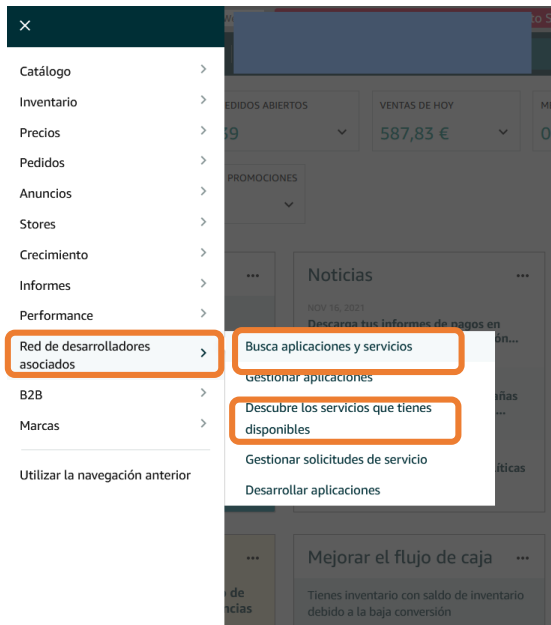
×

Catálogo
Inventario
Precios
Pedidos
Anuncios
Stores
Crecimiento
Informes
Performance
Red de desarrolladores asociados
B2B
Marcas

Utilizar la navegación anterior

Busca aplicaciones y servicios
Gestionar aplicaciones
Descubre los servicios que tienes disponibles
Gestionar solicitudes de servicio
Desarrollar aplicaciones

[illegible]EDIDOS ABIERTOS
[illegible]59
VENTAS DE HOY
587,83 €
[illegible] PROMOCIONES

Noticias
NOV 16, 2021
Descarga tus informes de pagos en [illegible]
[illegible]ón...
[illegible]añas
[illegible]íticas

Mejorar el flujo de caja
Tienes inventario con saldo de inventario debido a la baja conversión
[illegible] de
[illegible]ncias